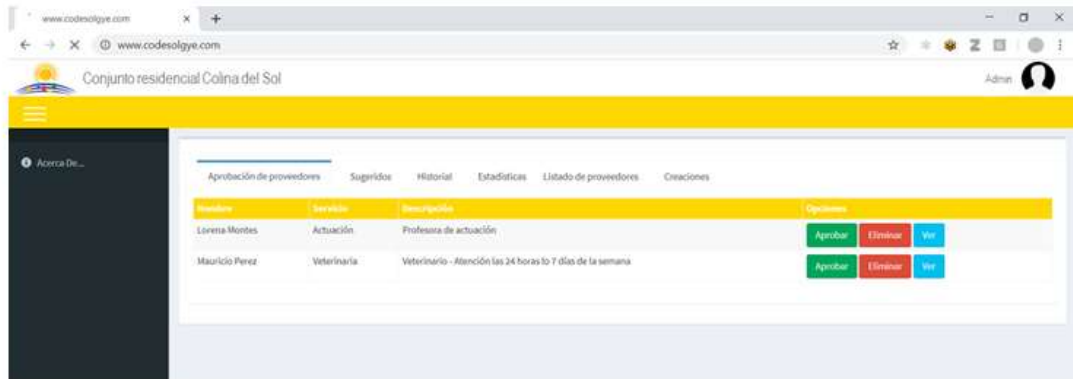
www.codesolgye.com

www.codesolgye.com

Conjunto residencial Colina del Sol

Admin

Acerca De...

Aprobación de proveedores | Sugeridos | Historial | Estadisticas | Listado de proveedores | Creaciones

| Nombre | Servicio | Descripción | Opciones |
|---|---|---|---|
| Lorena Montes | Actuación | Profesora de actuación | Aprobar Eliminar Ver |
| Mauricio Perez | Veterinaria | Veterinario - Atención las 24 horas lo 7 días de la semana | Aprobar Eliminar Ver |